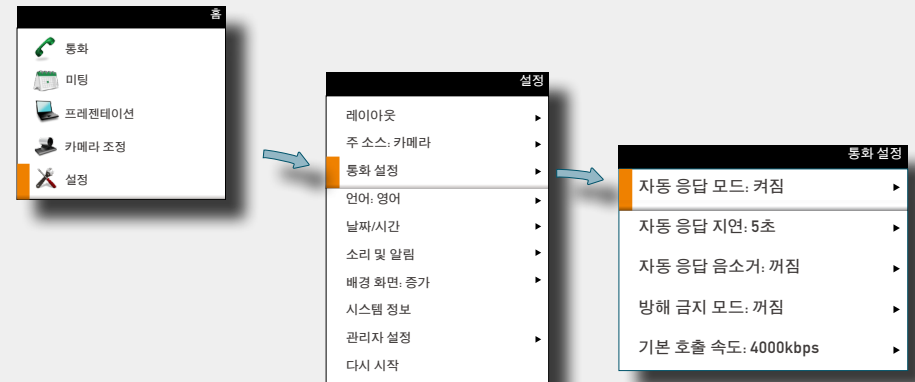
홈

통화

미팅

프레젠테이션

카메라 조정

설정

설정

레이아웃 ▸

주 소스: 카메라 ▸

통화 설정 ▸

언어: 영어 ▸

날짜/시간 ▸

소리 및 알림 ▸

배경 화면: 증가 ▸

시스템 정보

관리자 설정 ▸

다시 시작

통화 설정

자동 응답 모드: 켜짐 ▸

자동 응답 지연: 5초 ▸

자동 응답 음소거: 꺼짐 ▸

방해 금지 모드: 꺼짐 ▸

기본 호출 속도: 4000kbps ▸